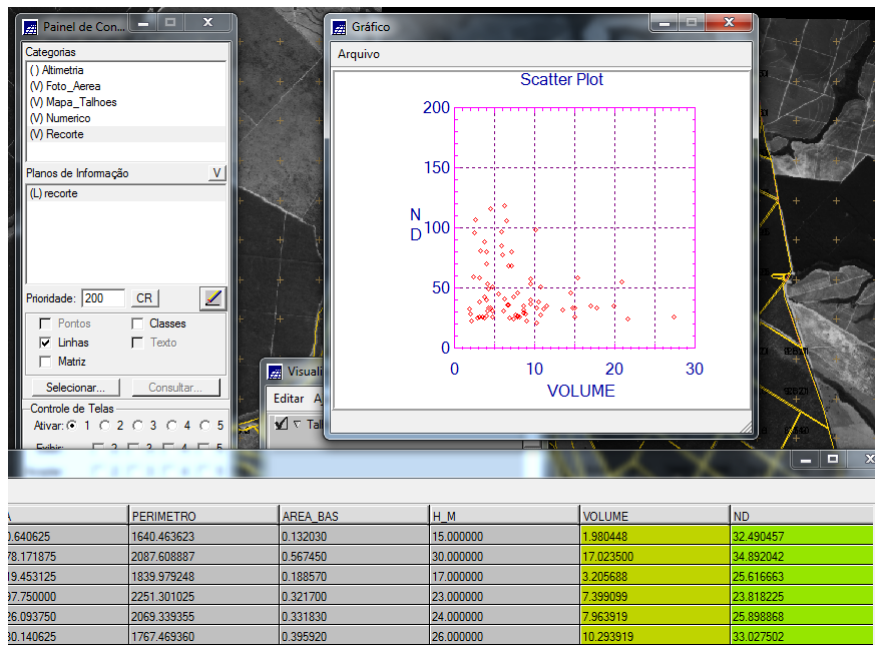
Painel de Con...

Categorias
( ) Altimetria
(V) Foto_Aerea
(V) Mapa_Talhoes
(V) Numerico
(V) Recorte

Planos de Informação V
(L) recorte

Prioridade: 200 CR

Pontos
Classes
Linhas
Texto
Matriz

Selecionar...
Consultar...

Controle de Telas
Ativar: 1 2 3 4 5
Exibir: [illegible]

Gráfico
Arquivo

Scatter Plot

200
150
100
50
0
N
D
0 10 20 30
VOLUME

Visuali
Editar A
Tal

| A | PERIMETRO | AREA_BAS | H_M | VOLUME | ND |
|---|---|---|---|---|---|
| 0.640625 | 1640.463623 | 0.132030 | 15.000000 | 1.980448 | 32.490457 |
| 78.171875 | 2087.608887 | 0.567450 | 30.000000 | 17.023500 | 34.892042 |
| 19.453125 | 1839.979248 | 0.188570 | 17.000000 | 3.205688 | 25.616663 |
| 37.750000 | 2251.301025 | 0.321700 | 23.000000 | 7.399099 | 23.818225 |
| 26.093750 | 2069.339355 | 0.331830 | 24.000000 | 7.963919 | 25.898868 |
| 30.140625 | 1767.469360 | 0.395920 | 26.000000 | 10.293919 | 33.027502 |